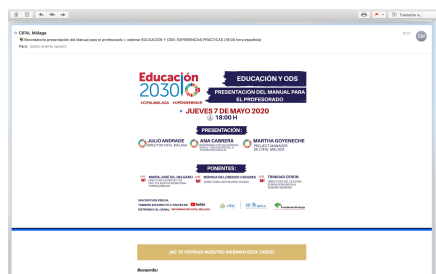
Traducir a...

CIFAL Málaga

Recordatorio presentación del Manual para el profesorado + webinar EDUCACIÓN Y ODS: EXPERIENCIAS PRÁCTICAS (18:00 hora española)

Para: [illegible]

Educación 2030

#CIFALMALAGA #OPENSTREAMS

EDUCACIÓN Y ODS

PRESENTACIÓN DEL MANUAL PARA EL PROFESORADO

JUEVES 7 DE MAYO 2020

18:00 H

PRESENTACIÓN:

JULIO ANDRADE
DIRECTOR CIFAL MÁLAGA

ANA CABRERA
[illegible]

MARTHA GOYENECHE
PROJECT MANAGER CIFAL MÁLAGA

PONENTES:

MARÍA JOSÉ DEL DELGADO
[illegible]

MOISÉS DELGADO-CÁCERES
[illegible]

TRINIDAD CERÓN
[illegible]

INSCRIPCIÓN PREVIA
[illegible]

¡NO TE PIERDAS NUESTRO WEBINAR ESTA TARDE!

Recuerda: